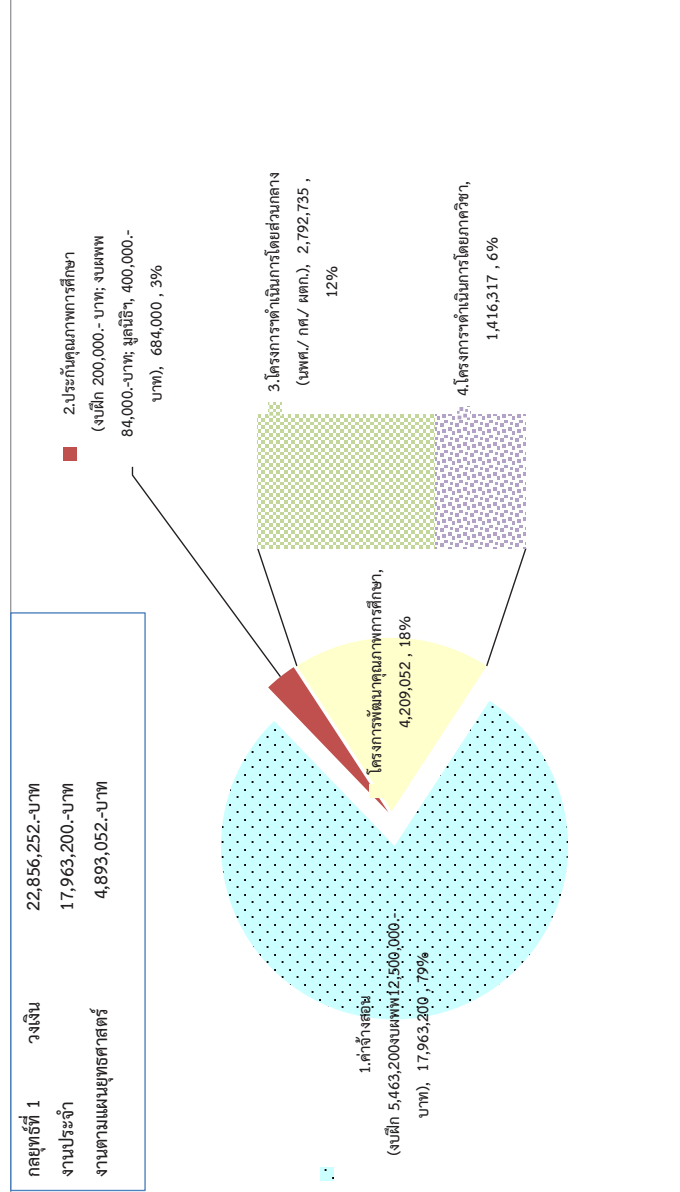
กลยุทธ์ที่ 1 วงเงิน 22,856,252.-บาท
งานประจำ 17,963,200.-บาท
งานตามแผนยุทธศาสตร์ 4,893,052.-บาท

2.ประกันคุณภาพการศึกษา (งบฝึก 200,000.- บาท; งบผพพ 84,000.-บาท; มูลนิธิฯ 400,000.- บาท), 684,000 , 3%

3.โครงการดำเนินการโดยส่วนกลาง (ผพศ./ กศ./ ผตถ.), 2,792,735 , 12%

4.โครงการดำเนินการโดยภาควิชา, 1,416,317 , 6%

โครงการพัฒนาคุณภาพการศึกษา, 4,209,052 , 18%

1.ค่าจ้างสอน (งบฝึก 5,463,200งบผพพ12,500,000.- บาท), 17,963,200 , 79%